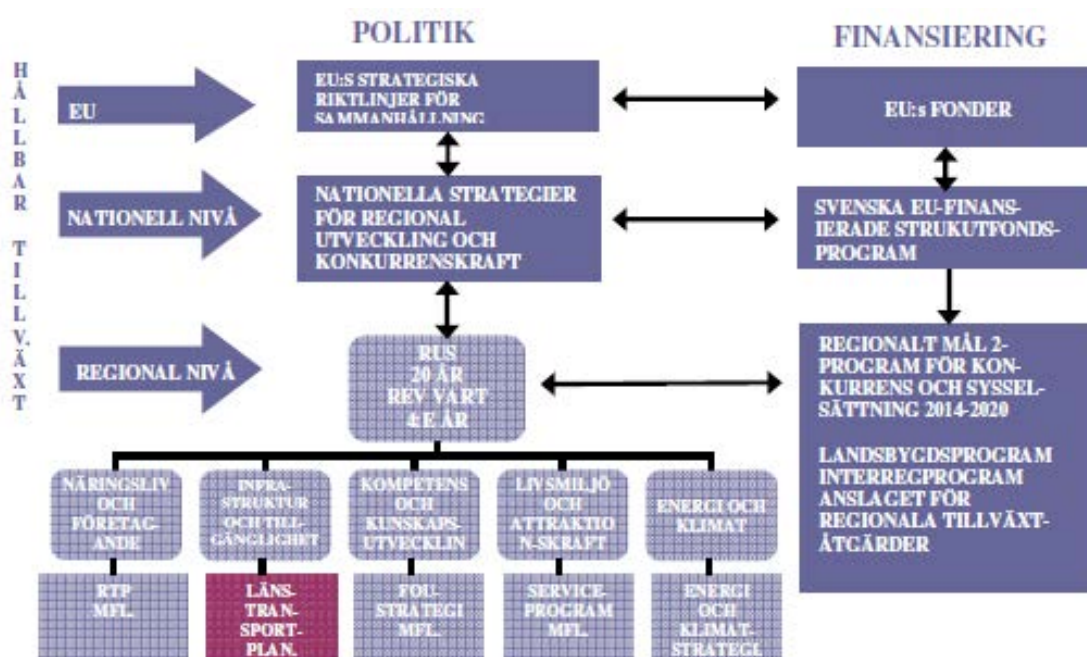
POLITIK

FINANSIERING

HÅLLBAR TILLVÄXT

EU

EU:S STRATEGISKA RIKTLINJER FÖR SAMMANHÅLLNING

EU:s FONDER

NATIONELL NIVÅ

NATIONELLA STRATEGIER FÖR REGIONAL UTVECKLING OCH KONKURRENSKRAFT

SVENSKA EU-FINANSIERADE STRUKUTFONDSPROGRAM

REGIONAL NIVÅ

RUS 20 ÅR REV VART 4:E ÅR

REGIONALT MÅL 2-PROGRAM FÖR KONKURRENS OCH SYSSELSÄTTNING 2014-2020

LANDSBYGDSPROGRAM INTERREGPROGRAM ANSLAGET FÖR REGIONALA TILLVÄXTÅTGÄRDER

NÄRINGSLIV OCH FÖRETAGANDE

INFRASTRUKTUR OCH TILLGÄNGLIGHET

KOMPETENS OCH KUNSKAPSUTVECKLIN

LIVSMILJÖ OCH ATTRAKTION-SKRAFT

ENERGI OCH KLIMAT

RTP MFL.

LÄNSTRANSPORTPLAN.

FOU-STRATEGI MFL.

SERVICEPROGRAM MFL.

ENERGI OCH KLIMATSTRATEGI